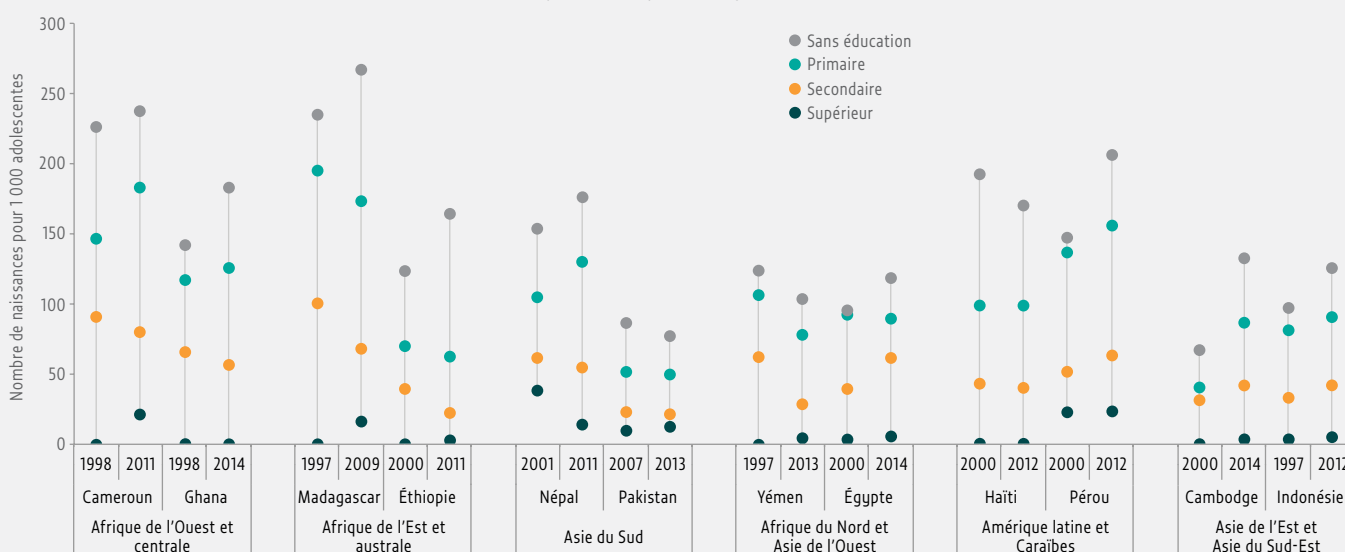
300
250
200
150
100
50
0

Nombre de naissances pour 1 000 adolescentes

Sans éducation
Primaire
Secondaire
Supérieur

| 1998 | 2011 | 1998 | 2014 | 1997 | 2009 | 2000 | 2011 | 2001 | 2011 | 2007 | 2013 | 1997 | 2013 | 2000 | 2014 | 2000 | 2012 | 2000 | 2012 | 2000 | 2014 | 1997 | 2012 |
|---|---|---|---|---|---|---|---|---|---|---|---|---|---|---|---|---|---|---|---|---|---|---|---|
| Cameroun | | Ghana | | Madagascar | | Éthiopie | | Népal | | Pakistan | | Yémen | | Égypte | | Haïti | | Pérou | | Cambodge | | Indonésie | |
| Afrique de l'Ouest et centrale | | | | Afrique de l'Est et australe | | | | Asie du Sud | | | | Afrique du Nord et Asie de l'Ouest | | | | Amérique latine et Caraïbes | | | | Asie de l'Est et Asie du Sud-Est | | | |